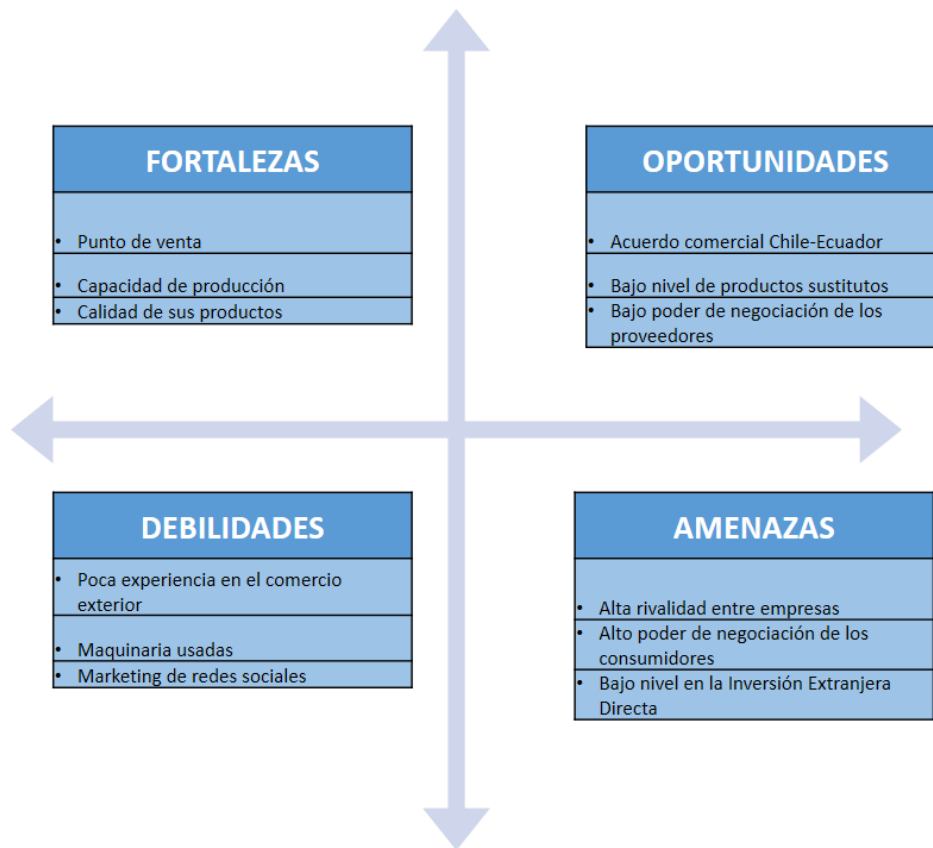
FORTALEZAS

- Punto de venta
- Capacidad de producción
- Calidad de sus productos

OPORTUNIDADES

- Acuerdo comercial Chile-Ecuador
- Bajo nivel de productos sustitutos
- Bajo poder de negociación de los proveedores

DEBILIDADES

- Poca experiencia en el comercio exterior
- Maquinaria usadas
- Marketing de redes sociales

AMENAZAS

- Alta rivalidad entre empresas
- Alto poder de negociación de los consumidores
- Bajo nivel en la Inversión Extranjera Directa